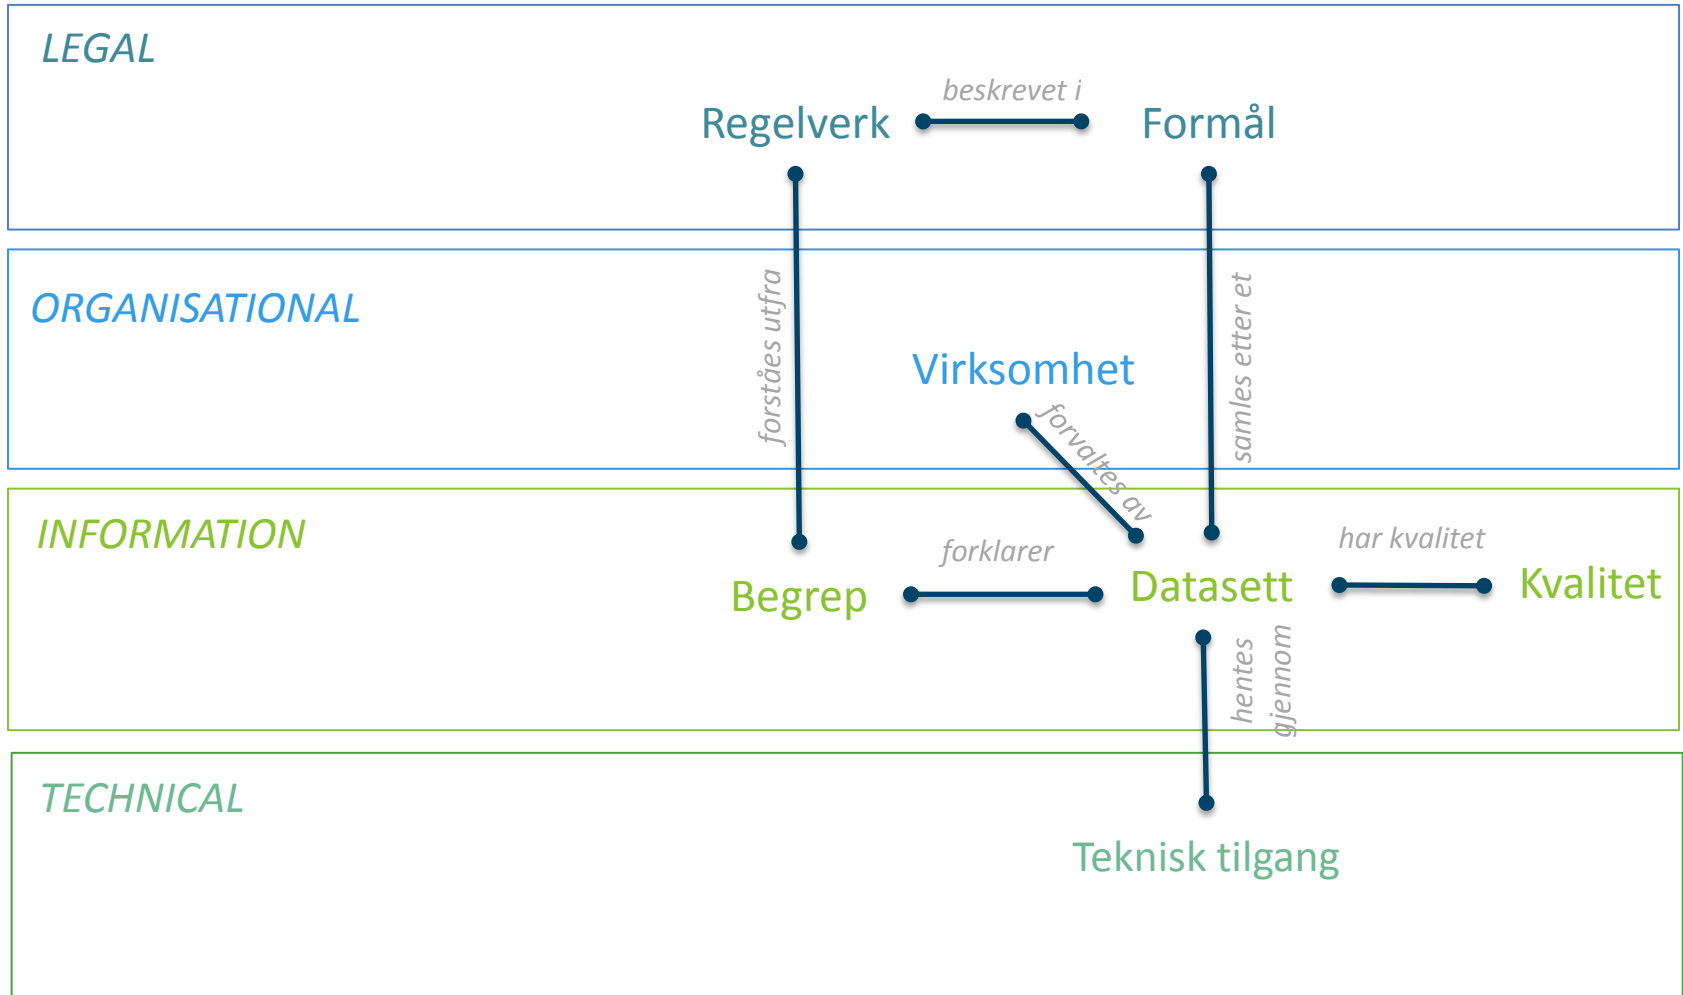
LEGAL

Regelverk

beskrevet i

Formål

forståes utfra

samles etter et

ORGANISATIONAL

Virksomhet

forvaltes av

INFORMATION

forklarer

har kvalitet

Begrep

Datasett

Kvalitet

hentes gjennom

TECHNICAL

Teknisk tilgang